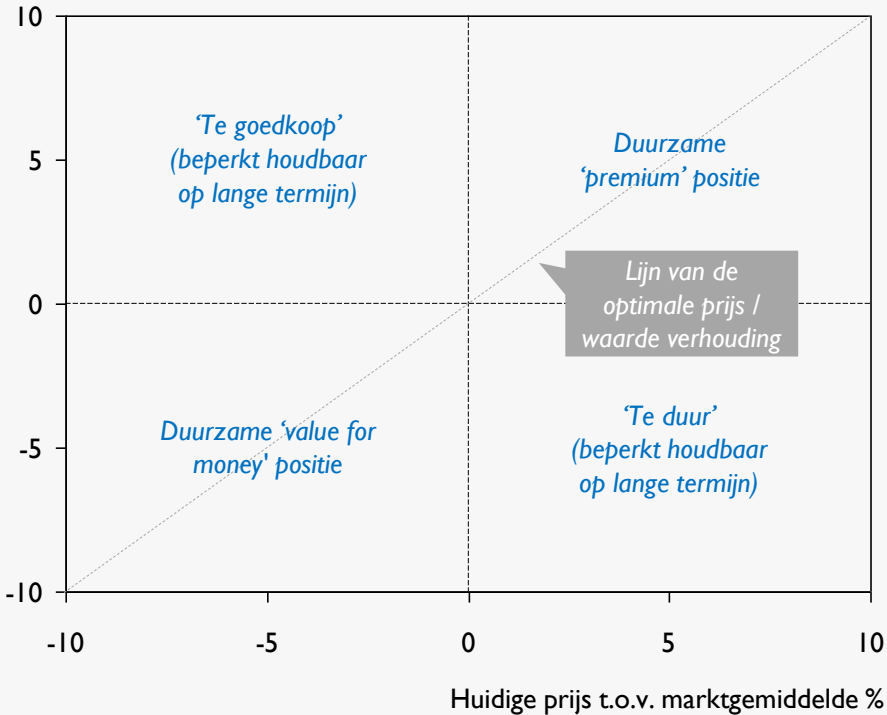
10

5

0

-5

-10

'Te goedkoop' (beperkt houdbaar op lange termijn)

Duurzame 'premium' positie

Lijn van de optimale prijs / waarde verhouding

Duurzame 'value for money' positie

'Te duur' (beperkt houdbaar op lange termijn)

-10 -5 0 5 10

Huidige prijs t.o.v. marktgemiddelde %